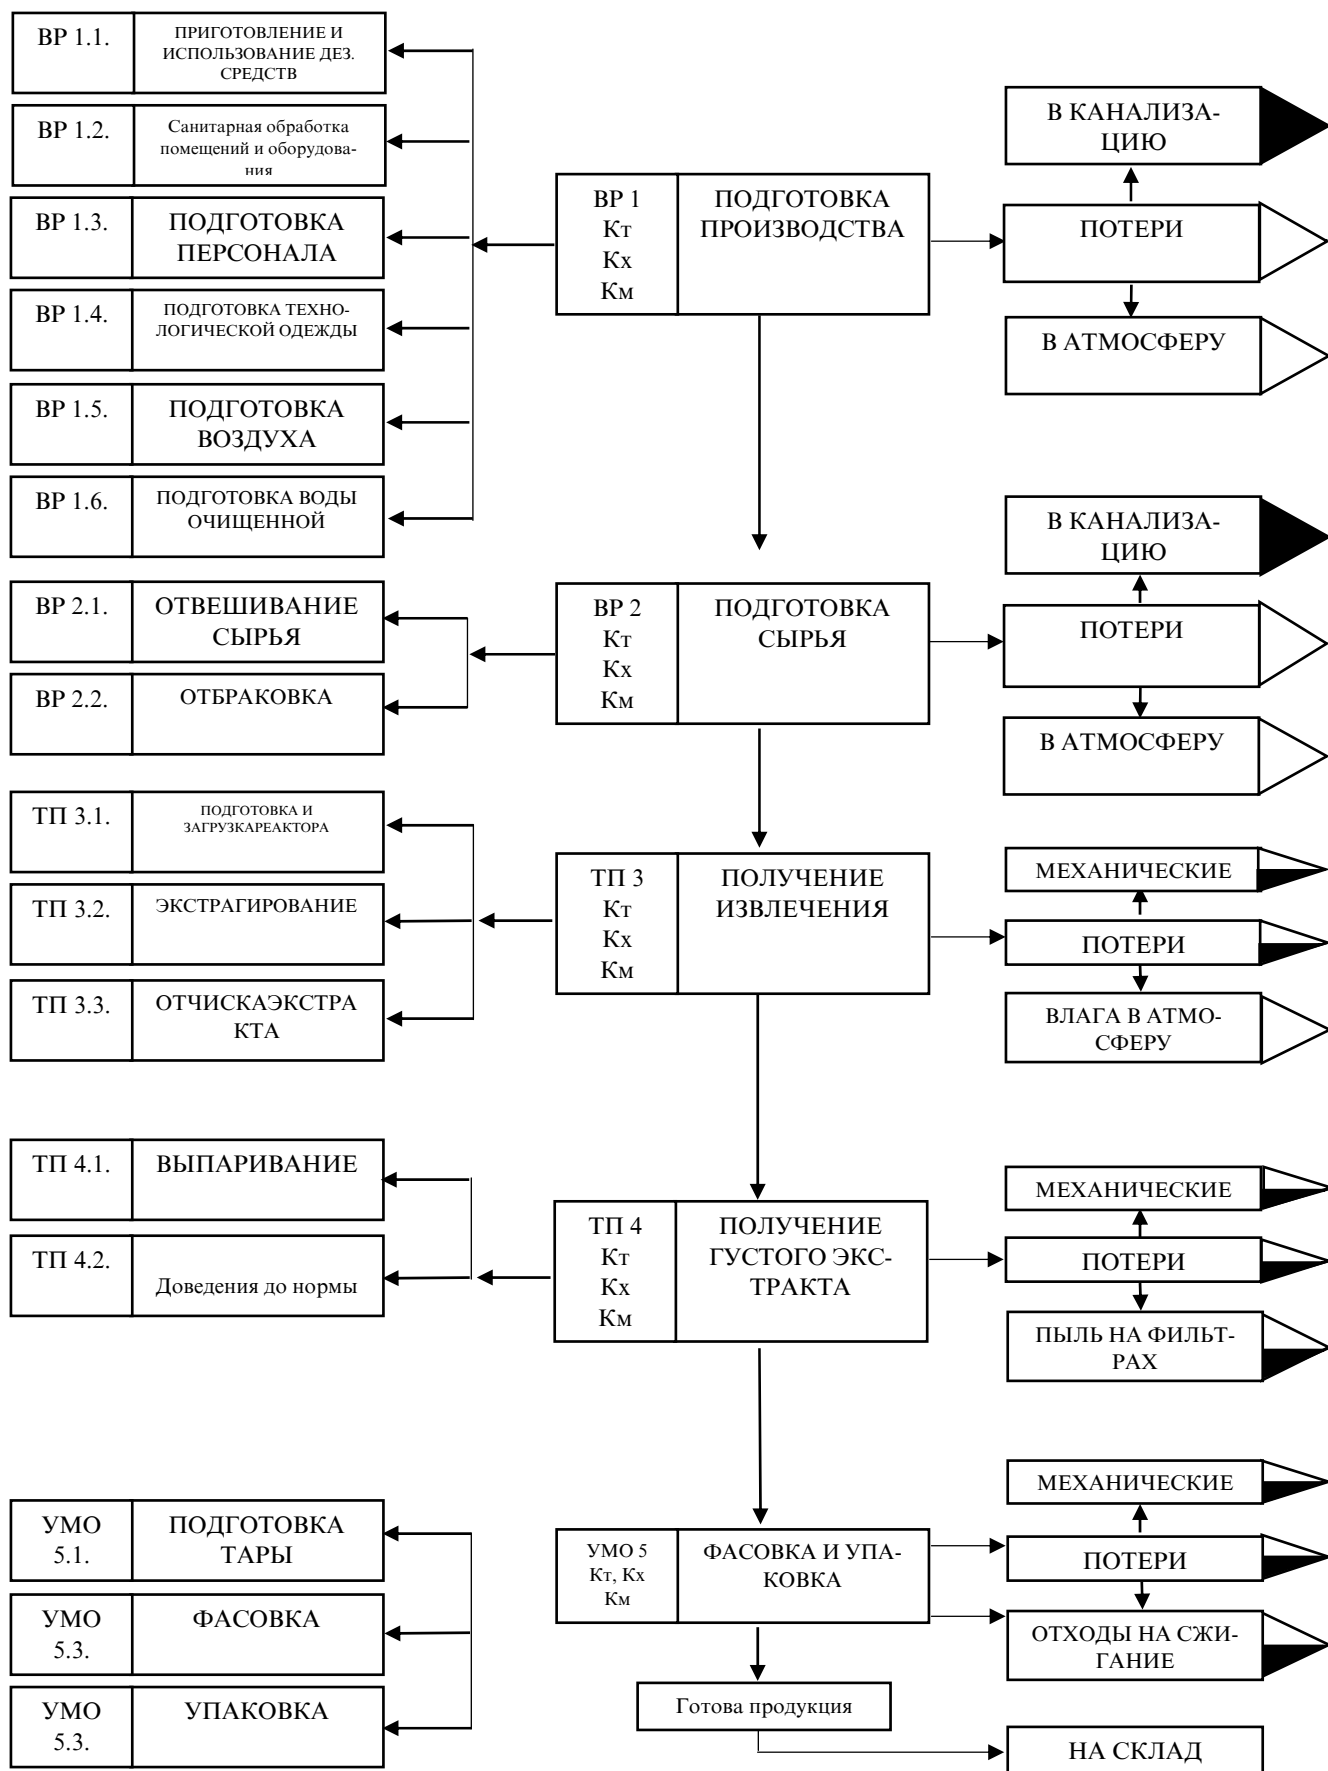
ВР 1.1. ПРИГОТОВЛЕНИЕ И ИСПОЛЬЗОВАНИЕ ДЕЗ. СРЕДСТВ

ВР 1.2. Санитарная обработка помещений и оборудования

ВР 1.3. ПОДГОТОВКА ПЕРСОНАЛА

ВР 1.4. ПОДГОТОВКА ТЕХНОЛОГИЧЕСКОЙ ОДЕЖДЫ

ВР 1.5. ПОДГОТОВКА ВОЗДУХА

ВР 1.6. ПОДГОТОВКА ВОДЫ ОЧИЩЕННОЙ

ВР 1 Кт Кх Км ПОДГОТОВКА ПРОИЗВОДСТВА

В КАНАЛИЗАЦИЮ

ПОТЕРИ

В АТМОСФЕРУ

ВР 2.1. ОТВЕШИВАНИЕ СЫРЬЯ

ВР 2.2. ОТБРАКОВКА

ВР 2 Кт Кх Км ПОДГОТОВКА СЫРЬЯ

В КАНАЛИЗАЦИЮ

ПОТЕРИ

В АТМОСФЕРУ

ТП 3.1. ПОДГОТОВКА И ЗАГРУЗКАРЕАКТОРА

ТП 3.2. ЭКСТРАГИРОВАНИЕ

ТП 3.3. ОТЧИСКАЭКСТРАКТА

ТП 3 Кт Кх Км ПОЛУЧЕНИЕ ИЗВЛЕЧЕНИЯ

МЕХАНИЧЕСКИЕ

ПОТЕРИ

ВЛАГА В АТМОСФЕРУ

ТП 4.1. ВЫПАРИВАНИЕ

ТП 4.2. Доведения до нормы

ТП 4 Кт Кх Км ПОЛУЧЕНИЕ ГУСТОГО ЭКСТРАКТА

МЕХАНИЧЕСКИЕ

ПОТЕРИ

ПЫЛЬ НА ФИЛЬТРАХ

УМО 5.1. ПОДГОТОВКА ТАРЫ

УМО 5.3. ФАСОВКА

УМО 5.3. УПАКОВКА

УМО 5 Кт, Кх Км ФАСОВКА И УПАКОВКА

МЕХАНИЧЕСКИЕ

ПОТЕРИ

ОТХОДЫ НА СЖИГАНИЕ

Готова продукция

НА СКЛАД